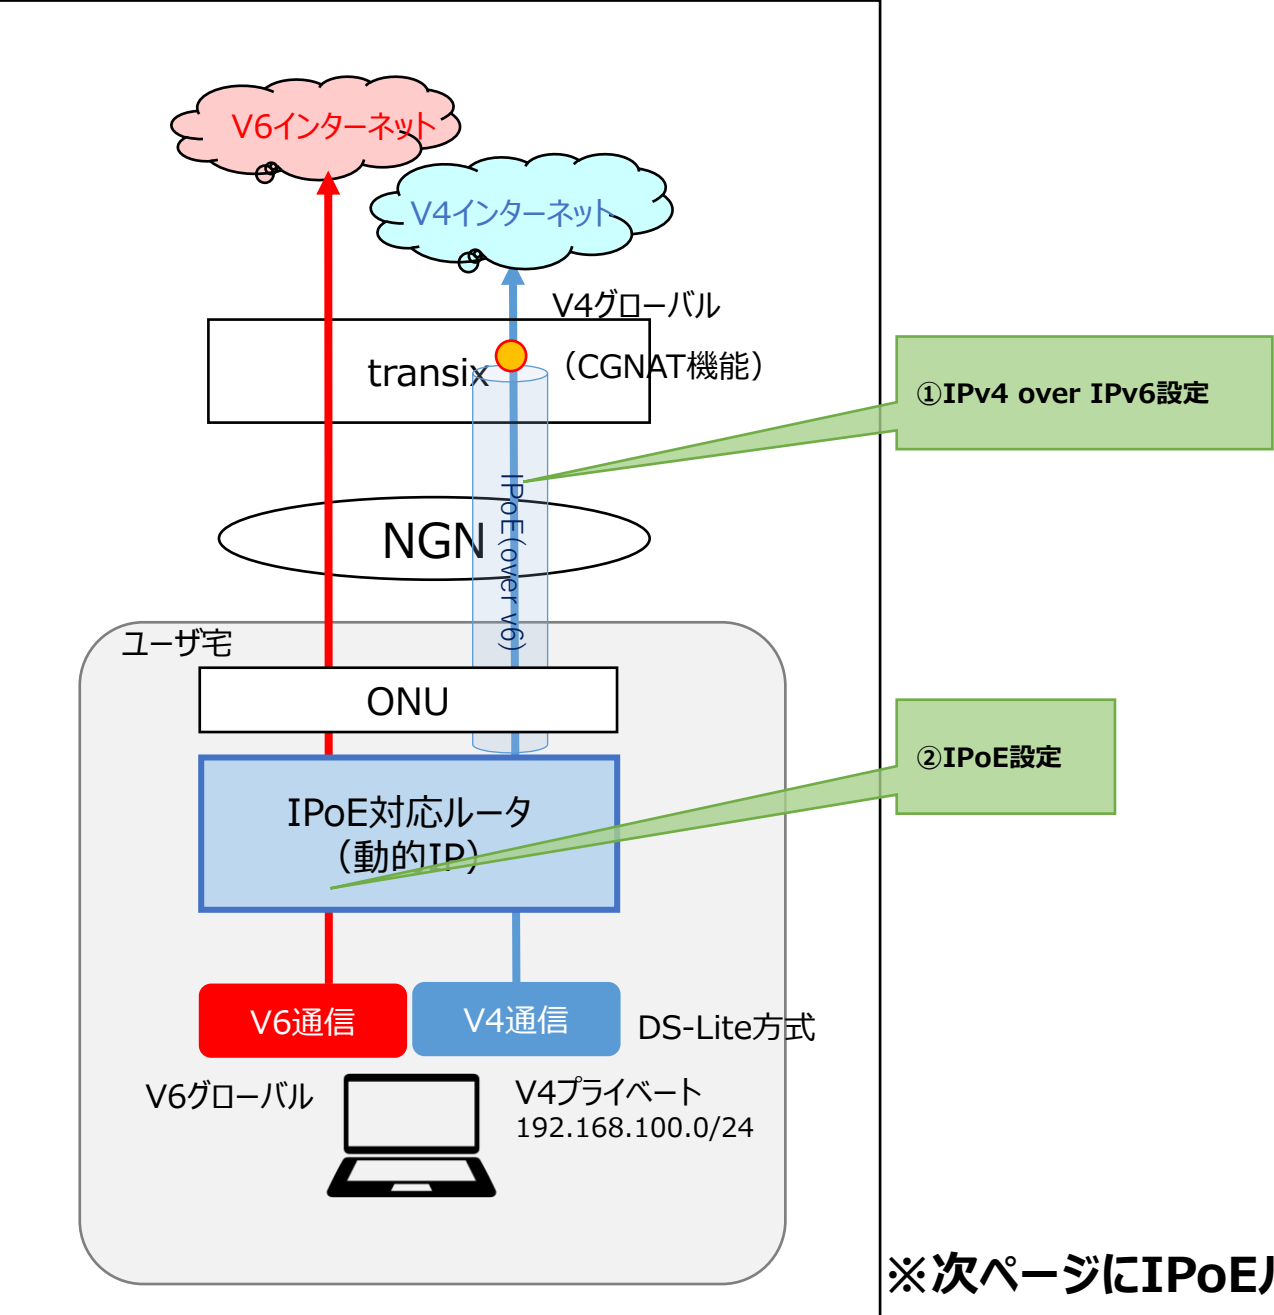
V6インターネット

V4インターネット

V4グローバル

transix

（CGNAT機能）

①IPv4 over IPv6設定

NGN

IPoE（over v6）

ユーザ宅

ONU

IPoE対応ルータ
（動的IP）

②IPoE設定

V6通信

V4通信

DS-Lite方式

V6グローバル

V4プライベート
192.168.100.0/24

※次ページにIPoE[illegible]